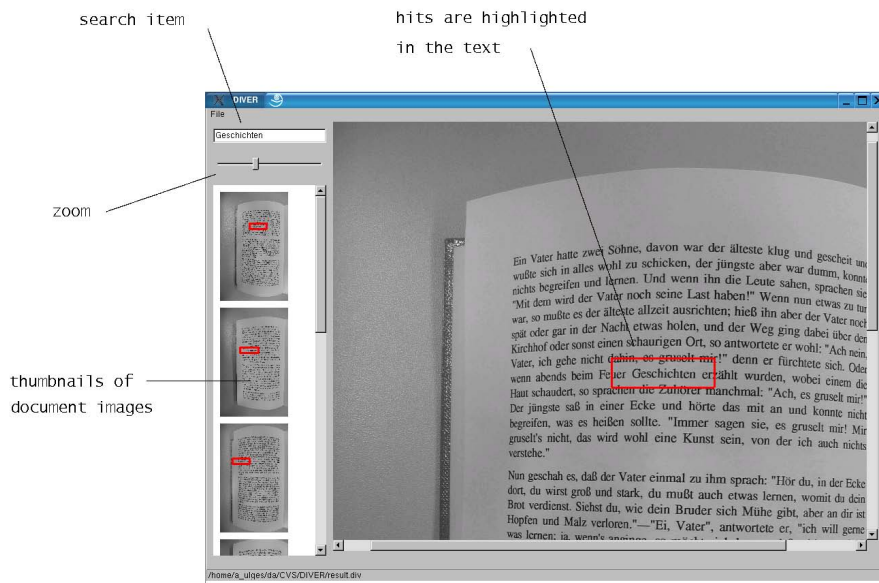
search item

hits are highlighted

in the text

DIVER

File

Geschichten

zoom

thumbnails of document images

Ein Vater hatte zwei Söhne, davon war der älteste klug und gescheit und wußte sich in alles wohl zu schicken, der jüngste aber war dumm, konnte nichts begreifen und lernen. Und wenn ihn die Leute sahen, sprachen sie "Mit dem wird der Vater noch seine Last haben!" Wenn nun etwas zu tun war, so mußte es der älteste allzeit ausrichten; hieß ihn aber der Vater noch spät oder gar in der Nacht etwas holen, und der Weg ging dabei über den Kirchhof oder sonst einen schaurigen Ort, so antwortete er wohl: "Ach nein, Vater, ich gehe nicht dahin, es gruselt mir!" denn er fürchtete sich. Oder wenn abends beim Feuer Geschichten erzählt wurden, wobei einem die Haut schaudert, so sprachen die Zuhörer manchmal: "Ach, es gruselt mir!" Der jüngste saß in einer Ecke und hörte das mit an und konnte nicht begreifen, was es heißen sollte. "Immer sagen sie, es gruselt mir! Mir gruselt's nicht, das wird wohl eine Kunst sein, von der ich auch nichts verstehe."

Nun geschah es, daß der Vater einmal zu ihm sprach: "Hör du, in der Ecke dort, du wirst groß und stark, du mußt auch etwas lernen, womit du dein Brot verdienst. Siehst du, wie dein Bruder sich Mühe gibt, aber an dir ist Hopfen und Malz verloren."—"Ei, Vater", antwortete er, "ich will gerne was lernen; ja, wenn's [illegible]

/home/a_ulges/da/CVS/DIVER/result.div